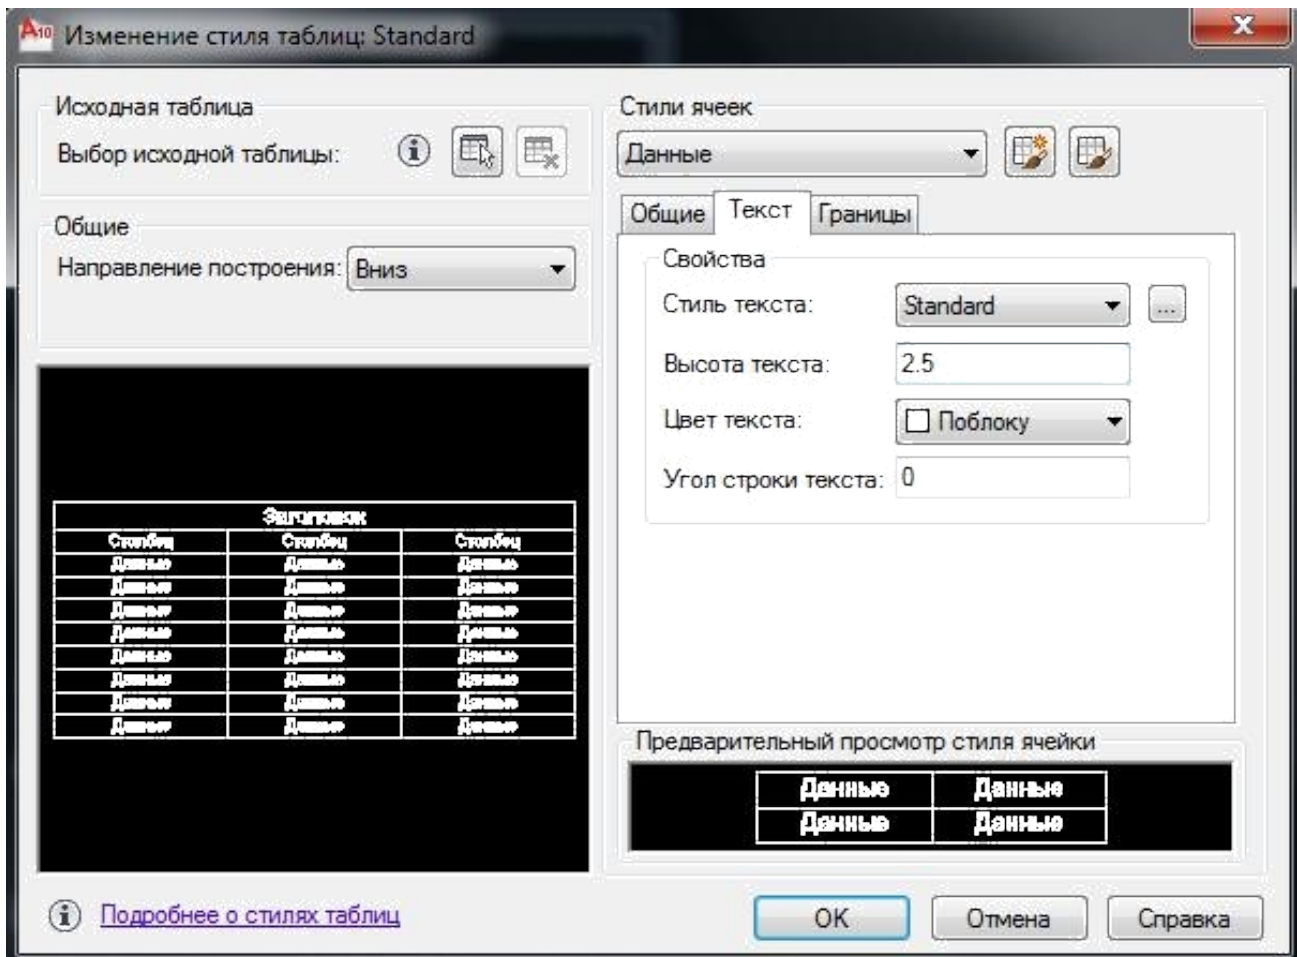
Изменение стиля таблиц: Standard

Исходная таблица
Выбор исходной таблицы:

Общие
Направление построения: Вниз

| Заголовок | | |
|---|---|---|
| Столбец | Столбец | Столбец |
| Данные | Данные | Данные |
| Данные | Данные | Данные |
| Данные | Данные | Данные |
| Данные | Данные | Данные |
| Данные | Данные | Данные |
| Данные | Данные | Данные |
| Данные | Данные | Данные |
| Данные | Данные | Данные |

Стили ячеек
Данные

Общие | Текст | Границы

Свойства
Стиль текста: Standard
Высота текста: 2.5
Цвет текста: Поблоку
Угол строки текста: 0

Предварительный просмотр стиля ячейки

| Данные | Данные |
|---|---|
| Данные | Данные |

Подробнее о стилях таблиц

OK | Отмена | Справка